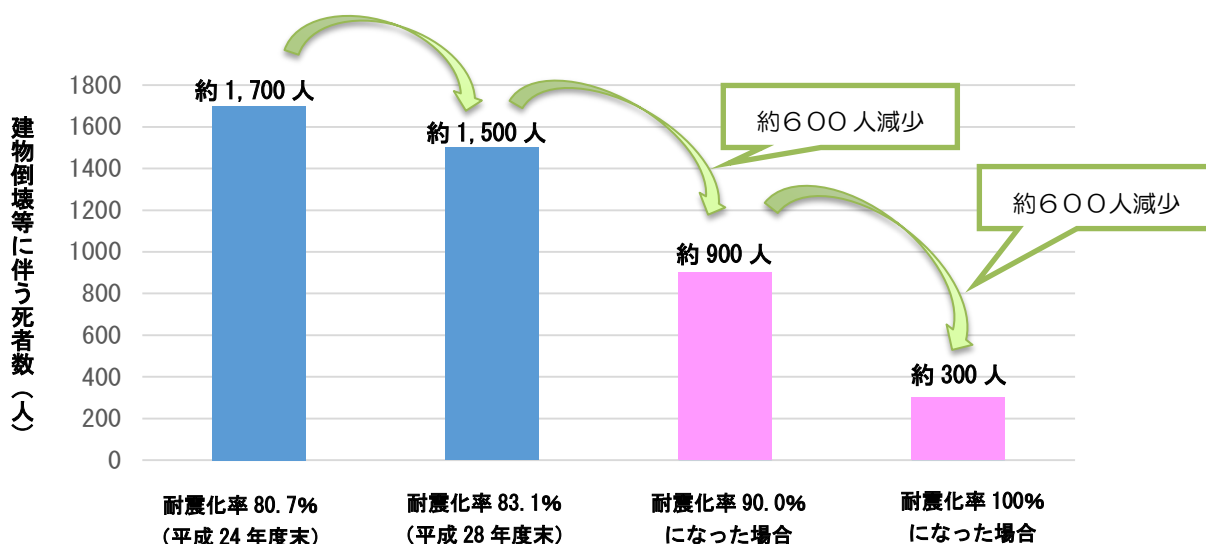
建物倒壊等に伴う死者数（人）

1800
1600
1400
1200
1000
800
600
400
200
0

約 1,700 人
約 1,500 人
約 900 人
約 300 人

約６００人減少
約６００人減少

耐震化率 80.7%
（平成 24 年度末）

耐震化率 83.1%
（平成 28 年度末）

耐震化率 90.0%
になった場合

耐震化率 100%
になった場合